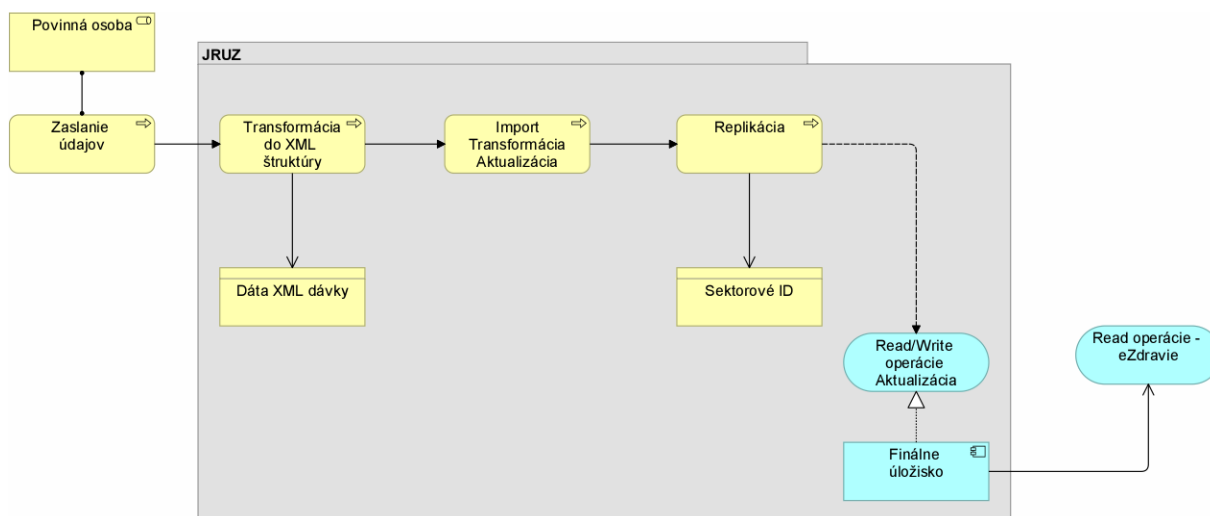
Povinná osoba

JRUZ

Zaslanie údajov

Transformácia do XML štruktúry

Import Transformácia Aktualizácia

Replikácia

Dáta XML dávky

Sektorové ID

Read/Write operácie Aktualizácia

Read operácie - eZdravie

Finálne úložisko